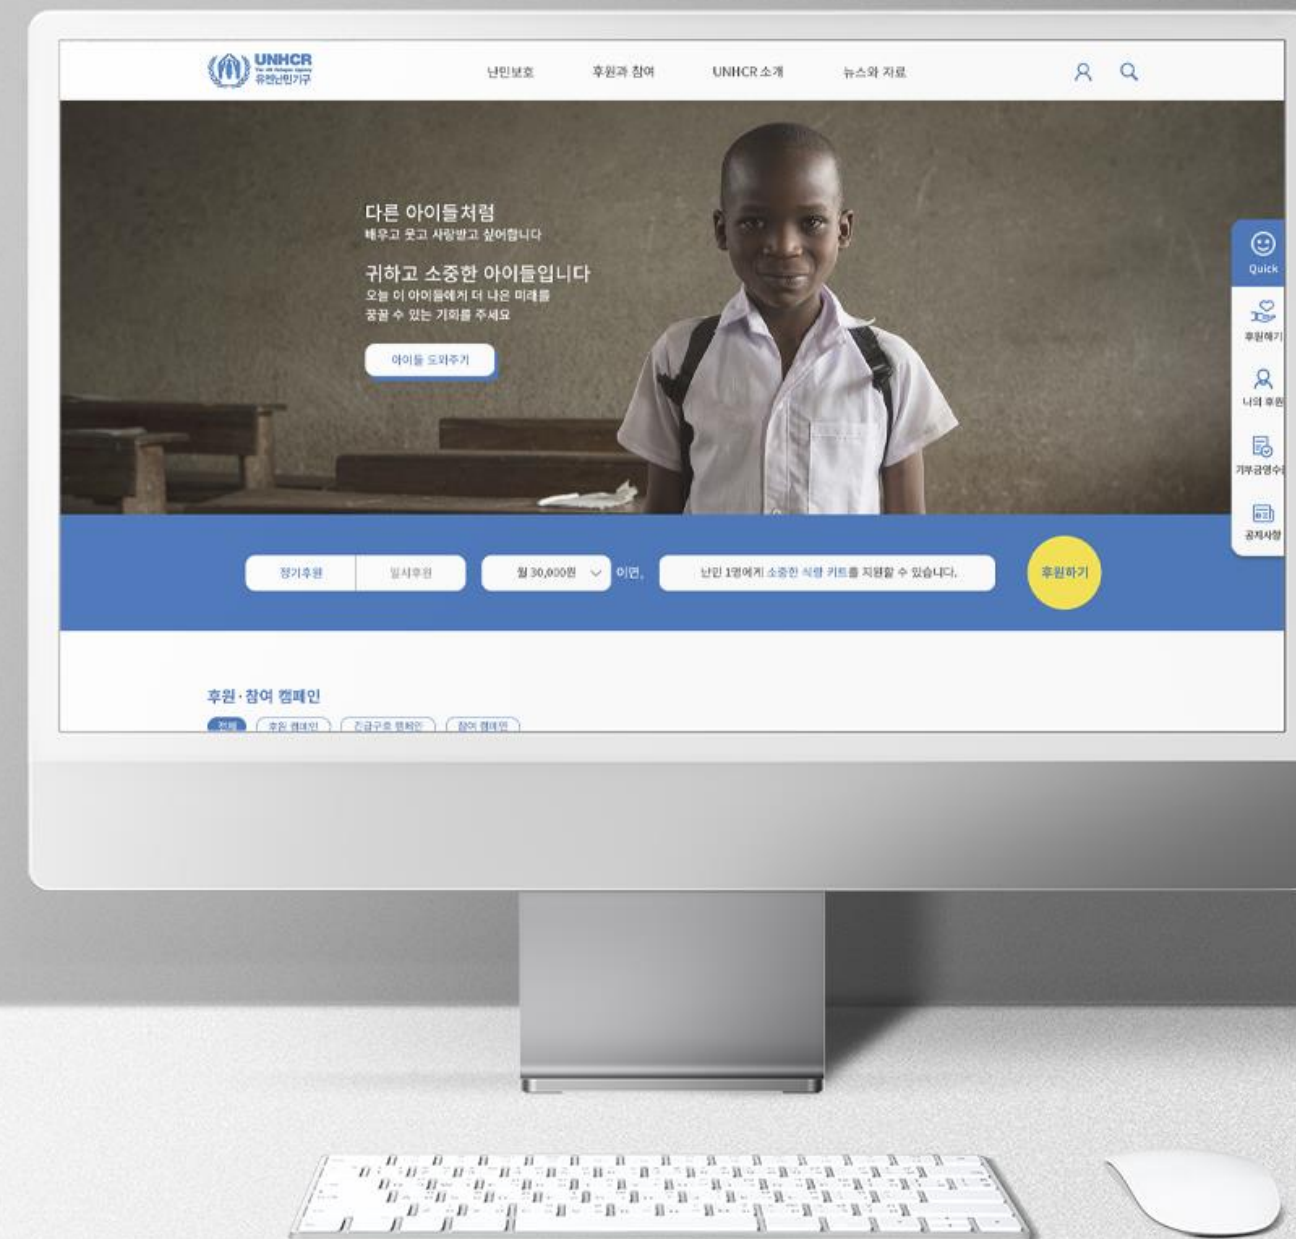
UNHCR
The UN Refugee Agency
유엔난민기구

난민보호
후원과 참여
UNHCR 소개
뉴스와 자료

다른 아이들처럼
배우고 웃고 사랑받고 싶어합니다

귀하고 소중한 아이들입니다
오늘 이 아이들에게 더 나은 미래를
꿈꿀 수 있는 기회를 주세요

아이들 도와주기

Quick
후원하기
나의 후원
기부금영수증
공지사항

정기후원
일시후원
월 30,000원
이면,
난민 1명에게 소중한 식량 키트를 지원할 수 있습니다.
후원하기

후원·참여 캠페인
전체
후원 캠페인
긴급구호 캠페인
참여 캠페인